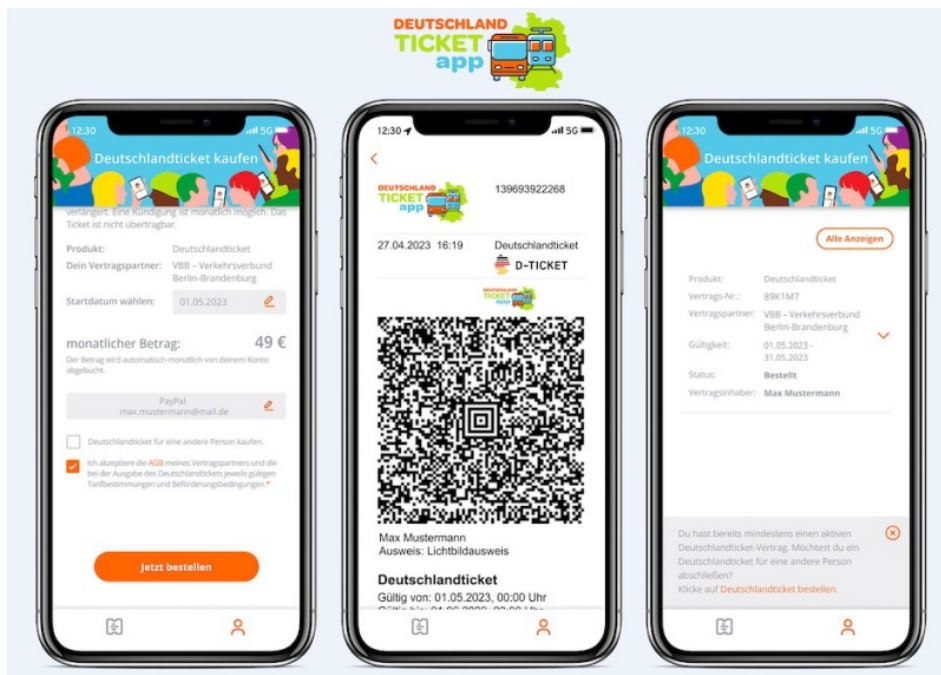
DEUTSCHLAND TICKET app

12:30 5G

Deutschlandticket kaufen

verlängert. Eine Kündigung ist monatlich möglich. Das Ticket ist nicht übertragbar.

Produkt: Deutschlandticket

Dein Vertragspartner: VBB – Verkehrsverbund Berlin-Brandenburg

Startdatum wählen: 01.05.2023

monatlicher Betrag: 49 €

Der Betrag wird automatisch monatlich von deinem Konto abgebucht.

PayPal
max.mustermann@mail.de

Deutschlandticket für eine andere Person kaufen.

Ich akzeptiere die AGB meines Vertragspartners und die bei der Ausgabe des Deutschlandtickets jeweils gültigen Tarifbestimmungen und Beförderungsbedingungen.*

Jetzt bestellen

12:30 5G

DEUTSCHLAND TICKET app

139693922268

27.04.2023 16:19

Deutschlandticket

D-TICKET

DEUTSCHLAND TICKET app

Max Mustermann
Ausweis: Lichtbildausweis

Deutschlandticket
Gültig von: 01.05.2023, 00:00 Uhr
Gültig bis: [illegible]

12:30 5G

Deutschlandticket kaufen

Alle Anzeigen

Produkt: Deutschlandticket

Vertrags-Nr.: B9K1M7

Vertragspartner: VBB – Verkehrsverbund Berlin-Brandenburg

Gültigkeit: 01.05.2023 - 31.05.2023

Status: Bestellt

Vertragsinhaber: Max Mustermann

Du hast bereits mindestens einen aktiven Deutschlandticket-Vertrag. Möchtest du ein Deutschlandticket für eine andere Person abschließen?
Klicke auf Deutschlandticket bestellen.